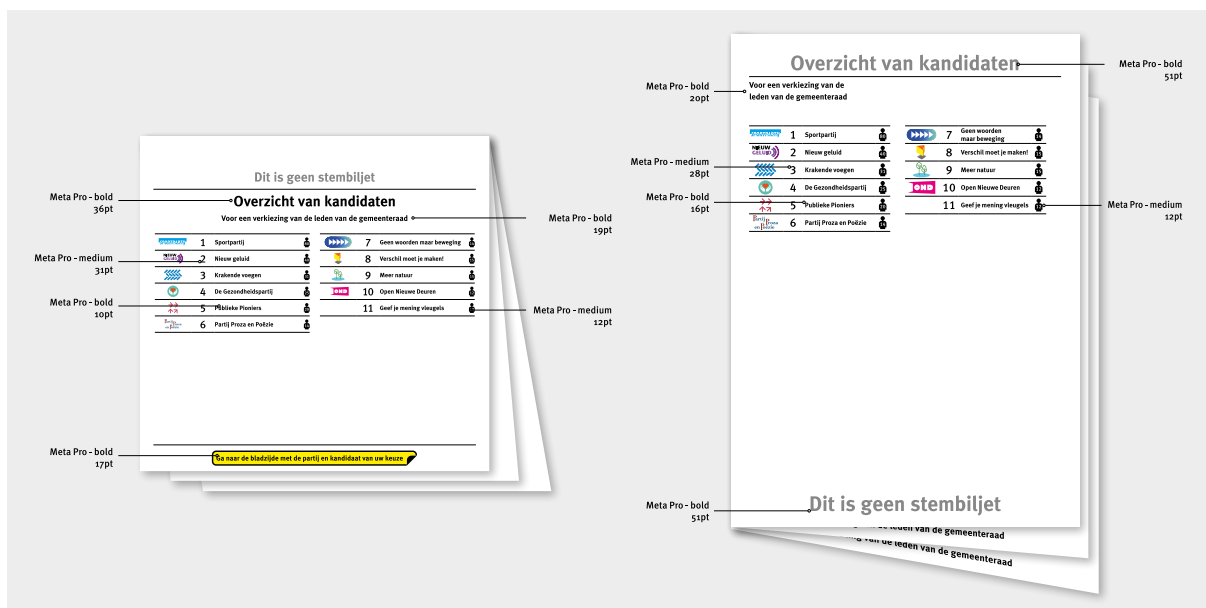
Dit is geen stembiljet

Overzicht van kandidaten

Voor een verkiezing van de leden van de gemeenteraad

| | | |
|---|---|---|
| 1 | Sportpartij | |
| 2 | Nieuw geluid | |
| 3 | Krakende voegen | |
| 4 | De Gezondheidspartij | |
| 5 | Publieke Pioniers | |
| 6 | Partij Proza en Poëzie | |
| 7 | Geen woorden maar beweging | |
| 8 | Verschil moet je maken! | |
| 9 | Meer natuur | |
| 10 | Open Nieuwe Deuren | |
| 11 | Geef je mening vleugels | |

Ga naar de bladzijde met de partij en kandidaat van uw keuze

Meta Pro - bold 36pt
Meta Pro - medium 31pt
Meta Pro - bold 10pt
Meta Pro - bold 17pt
Meta Pro - bold 19pt
Meta Pro - medium 12pt

Overzicht van kandidaten

Voor een verkiezing van de leden van de gemeenteraad

| | | |
|---|---|---|
| 1 | Sportpartij | |
| 2 | Nieuw geluid | |
| 3 | Krakende voegen | |
| 4 | De Gezondheidspartij | |
| 5 | Publieke Pioniers | |
| 6 | Partij Proza en Poëzie | |
| 7 | Geen woorden maar beweging | |
| 8 | Verschil moet je maken! | |
| 9 | Meer natuur | |
| 10 | Open Nieuwe Deuren | |
| 11 | Geef je mening vleugels | |

Dit is geen stembiljet

leden van de gemeenteraad
van de leden van de gemeenteraad

Meta Pro - bold 20pt
Meta Pro - medium 28pt
Meta Pro - bold 16pt
Meta Pro - bold 51pt
Meta Pro - bold 51pt
Meta Pro - medium 12pt